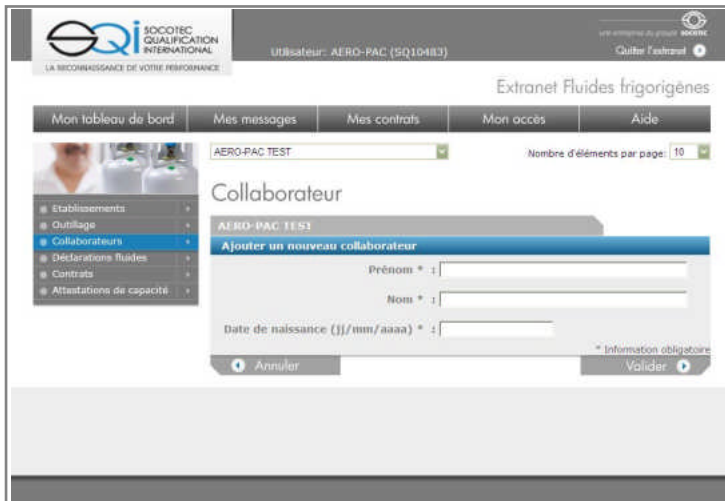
SQI SOCOTEC QUALIFICATION INTERNATIONAL
LA RECONNAISSANCE DE VOTRE PERFORMANCE

Utilisateur: AERO-PAC (SQ10483)

une entreprise du groupe SOCOTEC
Quitter l'extranet

Extranet Fluides frigorigènes

Mon tableau de bord | Mes messages | Mes contrats | Mon accès | Aide

Etablissements
Outillage
Collaborateurs
Déclarations fluides
Contrats
Attestations de capacité

AERO-PAC TEST

Nombre d'éléments par page: 10

Collaborateur

AERO-PAC TEST

Ajouter un nouveau collaborateur

Prénom * :

Nom * :

Date de naissance (jj/mm/aaaa) * :

* Information obligatoire

Annuler

Valider